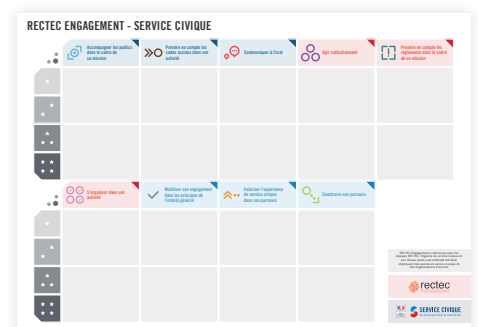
RECTEC ENGAGEMENT - SERVICE CIVIQUE

Accompagner les publics dans le cadre de sa mission

Prendre en compte les codes sociaux dans son activité

Communiquer à l'oral

Agir collectivement

Prendre en compte les règlements dans le cadre de sa mission

S'organiser dans son activité

Mobiliser son engagement dans les principes de l'intérêt général

Valoriser l'expérience de service civique dans son parcours

Construire son parcours

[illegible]

rectec

SERVICE CIVIQUE